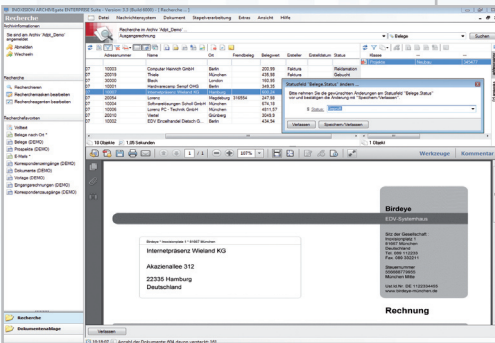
INDEXBOX ARCHIVEgate ENTERPRISE Suite - Version 5.2 (Build 8000) - [Recherche...]

Datei Nachrichtensystem Dokument Stapelverarbeitung Extras Ansicht Hilfe

Recherche

Sitzinformationen

Sie sind am Archiv 'Adpt_Demo' angemeldet

Abmelden

Wechseln

Recherche im Archiv 'Adpt_Demo'

Ausgangsrechnung

Belege

Suchen

Recherche

Recherchieren

Recherchemasken bearbeiten

Rechercheagenten bearbeiten

Recherchefavoriten

Volltext

Belege nach Ort *

Belege (DEMO)

Prospekte (DEMO)

E-Mails *

Korrespondenzausgang (DEMO)

Dokumente (DEMO)

Vorlage (DEMO)

Eingangsrechnungen (DEMO)

Korrespondenzeingang (DEMO)

| | Adressnummer | Name | Ort | Fremdbeleg | Belegwert | Besteller | Eingabedatum | Status |
|---|---|---|---|---|---|---|---|---|
| 07 | 10003 | Computer Heinrich GmbH | Berlin | | 200,99 | | Faktura | Reklamation |
| 07 | 20019 | Thiele | München | | 435,88 | | Faktura | Gebucht |
| 07 | 20030 | Bleck | London | | 160,95 | | | |
| 08 | 10021 | Hardwarezauber Schaff OHG | Berlin | | 349,95 | | | |
| 07 | 10021 | Internetpräsenz Wieland KG | Hamburg | | | | | |
| 07 | 20054 | Lorenz | Magdeburg | 316554 | 247,98 | | | |
| 07 | 10006 | Softwarelösungen Schiff GmbH | München | | 974,10 | | | |
| 07 | 10006 | Lorenz PC - Technik GmbH | München | | 4811,57 | | | |
| 07 | 20010 | Vastal | Nürnberg | | 3048,5 | | | |
| 07 | 10002 | EDV Einzelhandel Dietsch G... | Berlin | | 434,94 | | | |

Statusfeld "Belege.Status" ändern...

Bitte nehmen Sie die gewünschten Änderungen am Statusfeld "Belege.Status" vor und bestätigen die Änderung mit "Speichern/Verlassen".

Status

Verlassen

Speichern/Verlassen

10 Objekte | 1,00 Sekunden

1 Objekt

Werkzeuge Kommentar

1 / 1 107%

Birdeye · Innovisiongasse 1 · 81667 München

Internetpräsenz Wieland KG

Akazienallee 312

22335 Hamburg

Deutschland

Birdeye

EDV-Systemhaus

Sitz der Gesellschaft:
Innovisiongasse 1
81667 München
Deutschland
Tel. 089 112233
Fax. 089 332211

Steuernummer
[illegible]
München Mitte

Ust.Id.Nr.: DE 1122334455
www.birdeye-muenchen.de

Rechnung

Recherche

Dokumentenablage

Verlassen